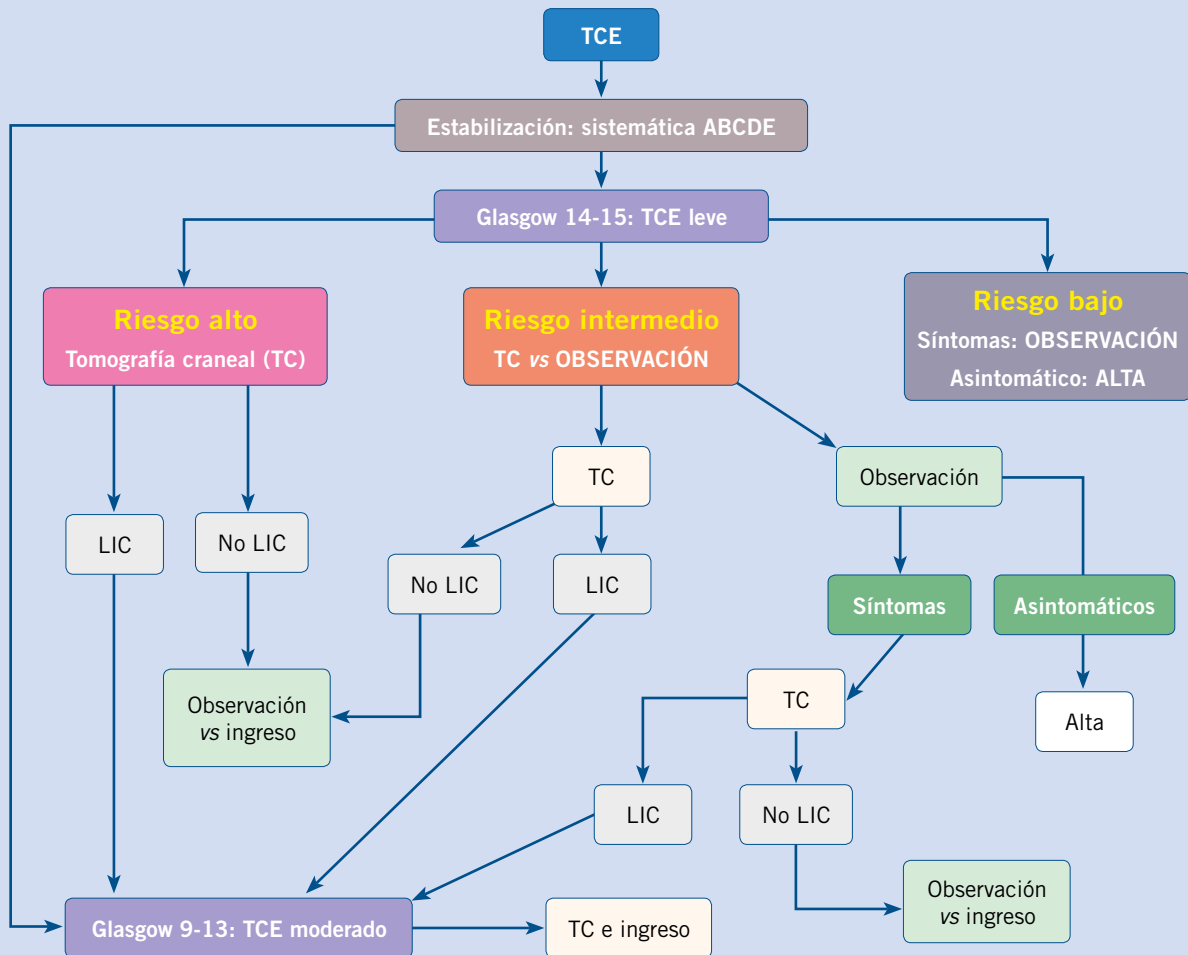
TCE

Estabilización: sistemática ABCDE

Glasgow 14-15: TCE leve

Riesgo alto
Tomografía craneal (TC)

Riesgo intermedio
TC *vs* OBSERVACIÓN

Riesgo bajo
Síntomas: OBSERVACIÓN
Asintomático: ALTA

LIC

No LIC

Observación *vs* ingreso

TC

No LIC

LIC

Observación

Síntomas

Asintomáticos

TC

Alta

LIC

No LIC

Observación *vs* ingreso

Glasgow 9-13: TCE moderado

TC e ingreso